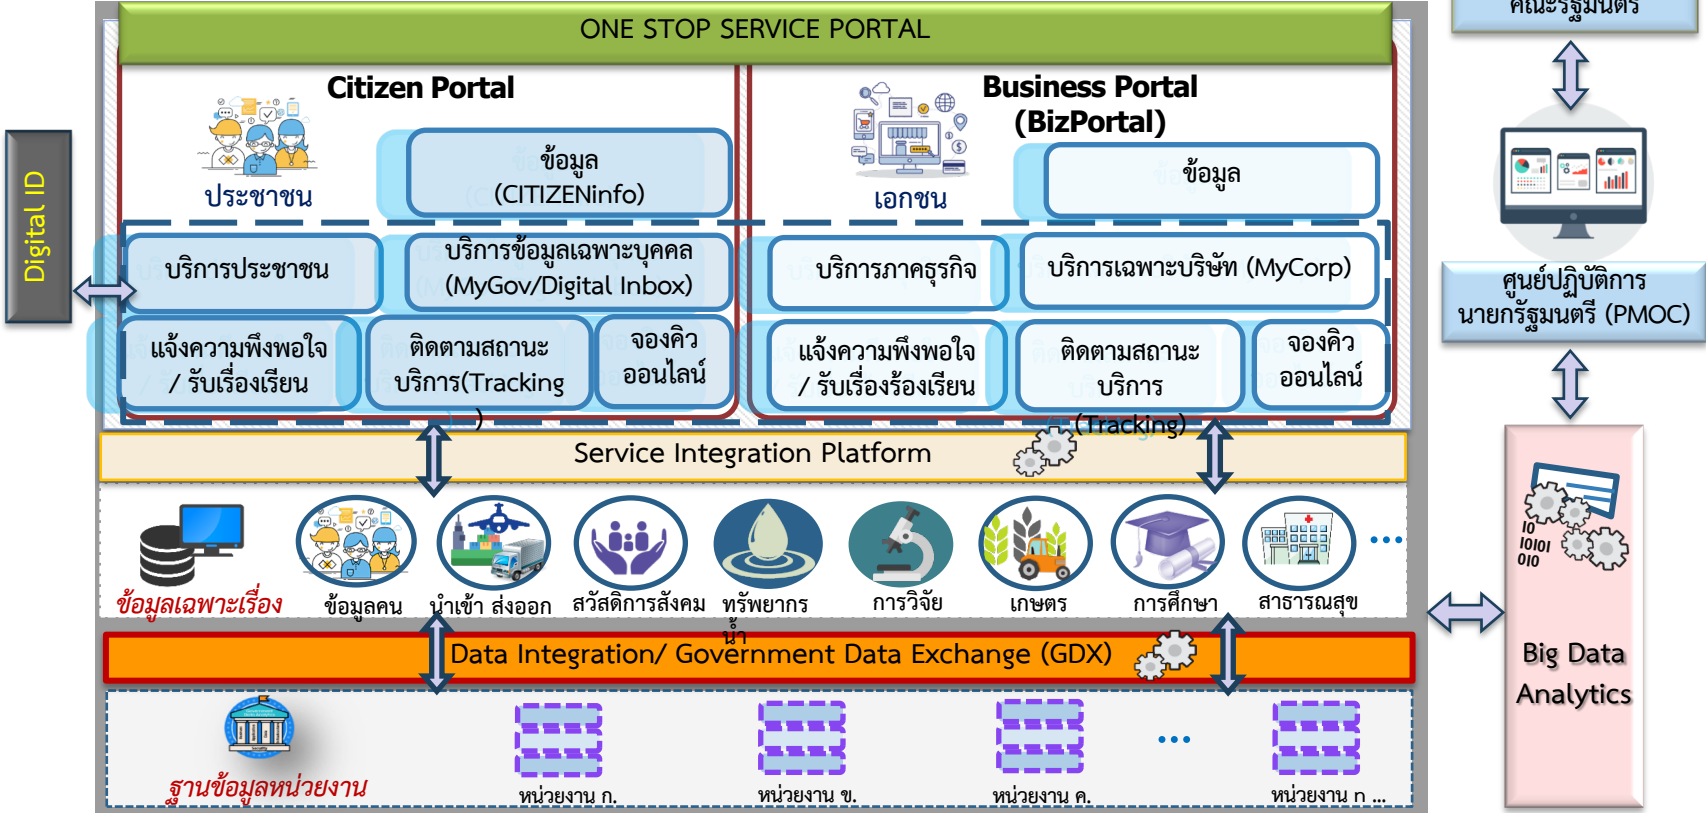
ONE STOP SERVICE PORTAL

คณะรัฐมนตรี

Digital ID

Citizen Portal

ประชาชน

ข้อมูล (CITIZENInfo)

Business Portal (BizPortal)

เอกชน

ข้อมูล

บริการประชาชน

บริการข้อมูลเฉพาะบุคคล (MyGov/Digital Inbox)

บริการภาคธุรกิจ

บริการเฉพาะบริษัท (MyCorp)

แจ้งความพึงพอใจ / รับเรื่องเรียน

ติดตามสถานะบริการ(Tracking )

จองคิวออนไลน์

แจ้งความพึงพอใจ / รับเรื่องร้องเรียน

ติดตามสถานะบริการ (Tracking)

จองคิวออนไลน์

ศูนย์ปฏิบัติการนายกรัฐมนตรี (PMOC)

Service Integration Platform

ข้อมูลเฉพาะเรื่อง

ข้อมูลคน

นำเข้า ส่งออก

สวัสดิการสังคม

ทรัพยากรน้ำ

การวิจัย

เกษตร

การศึกษา

สาธารณสุข

...

10 10101 010

Big Data Analytics

Data Integration/ Government Data Exchange (GDX)

ฐานข้อมูลหน่วยงาน

หน่วยงาน ก.

หน่วยงาน ข.

หน่วยงาน ค.

...

หน่วยงาน n ...